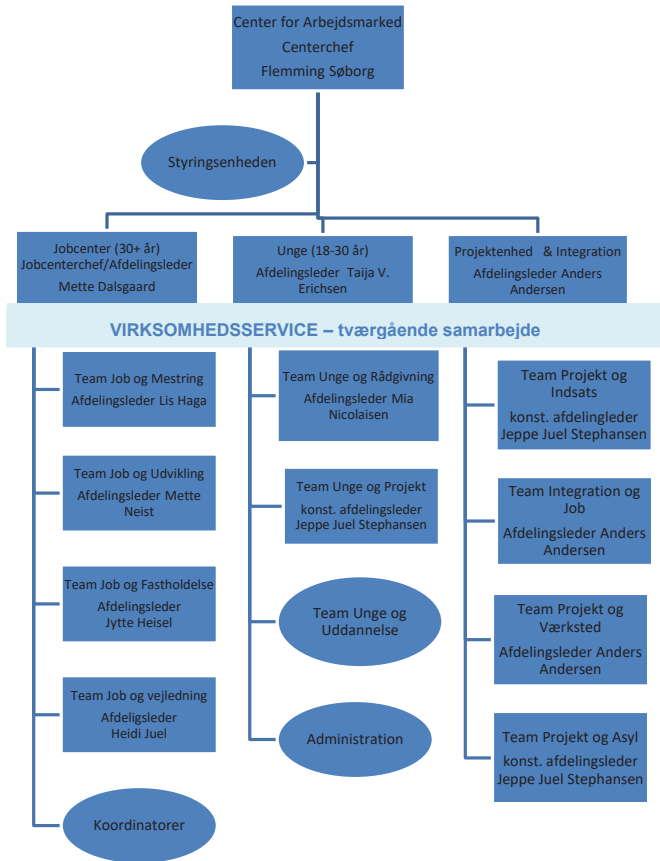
Center for Arbejdsmarked
Centerchef
Flemming Søborg

Styringsenheden

Jobcenter (30+ år)
Jobcenterchef/Afdelingsleder
Mette Dalsgaard

Unge (18-30 år)
Afdelingsleder Taija V. Erichsen

Projektenhed & Integration
Afdelingsleder Anders Andersen

VIRKSOMHEDSSERVICE – tværgående samarbejde

Team Job og Mestring
Afdelingsleder Lis Haga

Team Job og Udvikling
Afdelingsleder Mette Neist

Team Job og Fastholdelse
Afdelingsleder
Jytte Heisel

Team Job og vejledning
Afdeligsleder
Heidi Juel

Koordinatorer

Team Unge og Rådgivning
Afdelingsleder Mia Nicolaisen

Team Unge og Projekt
konst. afdelingsleder
Jeppe Juel Stephansen

Team Unge og Uddannelse

Administration

Team Projekt og Indsats
konst. afdelingsleder
Jeppe Juel Stephansen

Team Integration og Job
Afdelingsleder Anders Andersen

Team Projekt og Værksted
Afdelingsleder Anders Andersen

Team Projekt og Asyl
konst. afdelingsleder
Jeppe Juel Stephansen